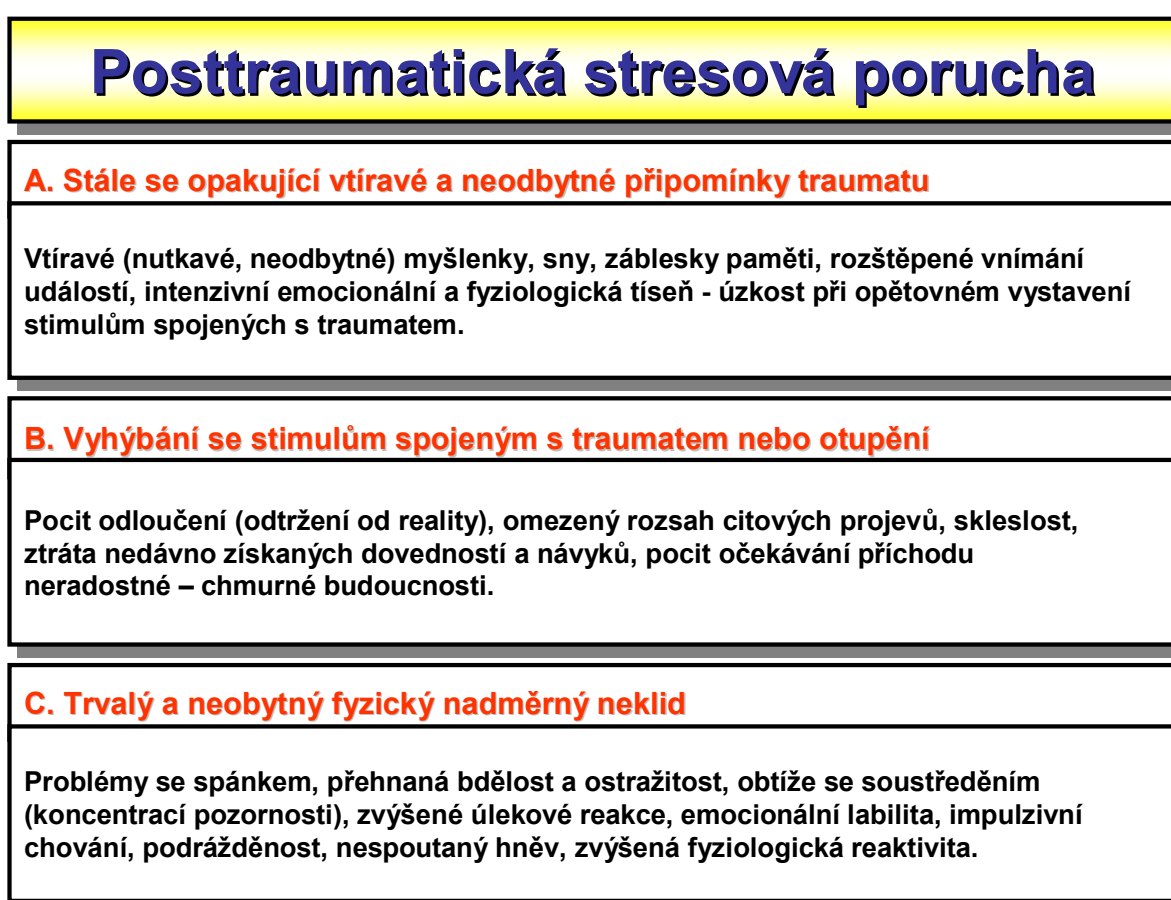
Posttraumatická stresová porucha

A. Stále se opakující vtíravé a neodbytné připomínky traumatu

Vtíravé (nutkavé, neodbytné) myšlenky, sny, záblesky paměti, rozštěpené vnímání událostí, intenzivní emocionální a fyziologická tíseň - úzkost při opětovném vystavení stimulům spojených s traumatem.

B. Vyhýbání se stimulům spojeným s traumatem nebo otupění

Pocit odloučení (odtržení od reality), omezený rozsah citových projevů, skleslost, ztráta nedávno získaných dovedností a návyků, pocit očekávání příchodu neradostné – chmurné budoucnosti.

C. Trvalý a neobytný fyzický nadměrný neklid

Problémy se spánkem, přehnaná bdělost a ostražitost, obtíže se soustředěním (koncentrací pozornosti), zvýšené úlekové reakce, emocionální labilita, impulzivní chování, podrážděnost, nespoutaný hněv, zvýšená fyziologická reaktivita.